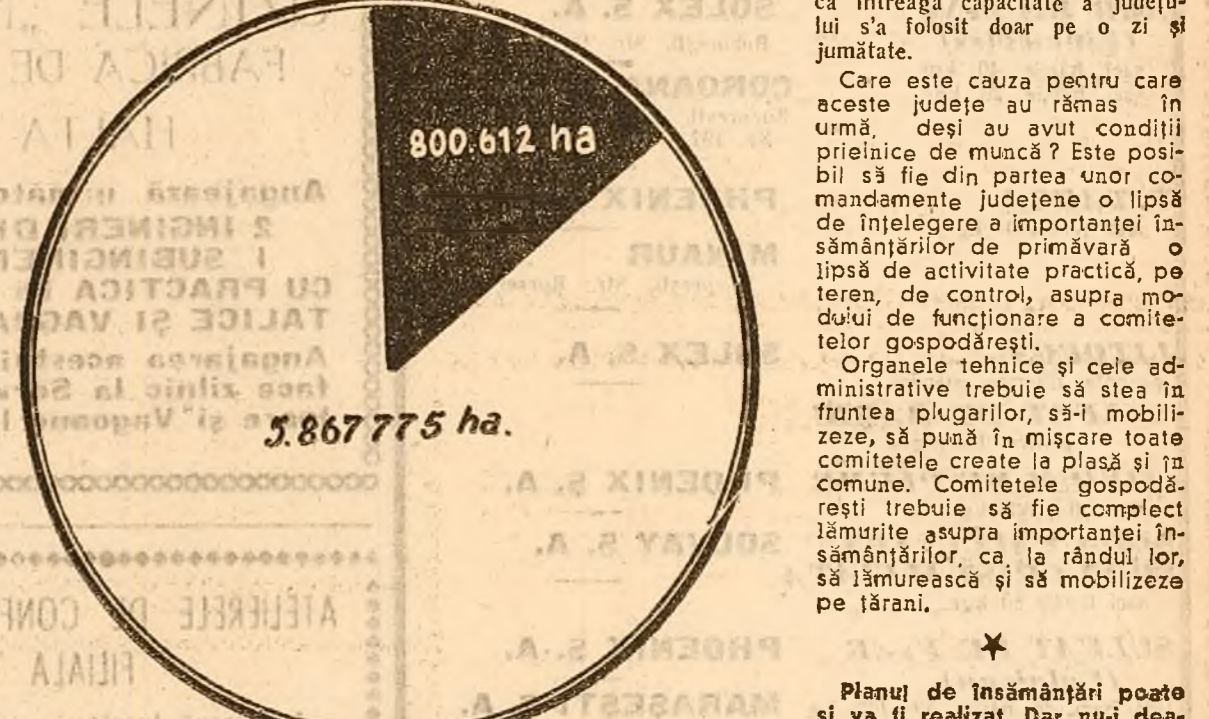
800.612 ha

5.867 775 ha.

că întreaga capacitate a județului s'a folosit doar pe o zi și jumătate.

Care este cauza pentru care aceste județe au rămas în urmă, deși au avut condiții prielnice de muncă ? Este posibil să fie din partea unor comandamente județene o lipsă de înțelegere a importanței însămânțărilor de primăvară o lipsă de activitate practică, pe teren, de control, asupra modului de funcționare a comitetelor gospodărești.

Organele tehnice și cele administrative trebuie să stea în fruntea plugarilor, să-i mobilizeze, să pună în mișcare toate comitetele create la plasă și în comune. Comitetele gospodărești trebuie să fie complect lămurite asupra importanței însămânțărilor, ca, la rândul lor, să lămurească și să mobilizeze pe țărani.

Planul de însămânțări poate și va fi realizat. Dar nu-i dea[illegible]